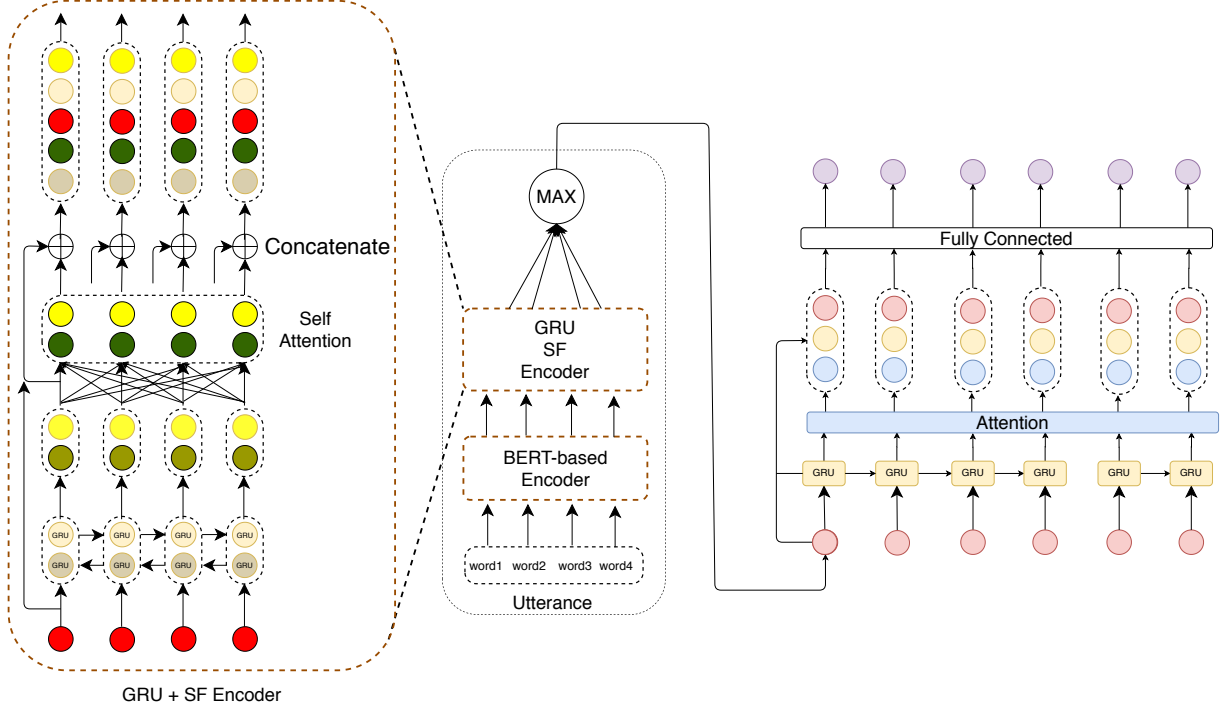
Concatenate

Self Attention

GRU GRU GRU GRU
GRU GRU GRU GRU

GRU + SF Encoder

MAX

GRU SF Encoder

BERT-based Encoder

word1 word2 word3 word4

Utterance

Fully Connected

Attention

GRU GRU GRU GRU GRU GRU